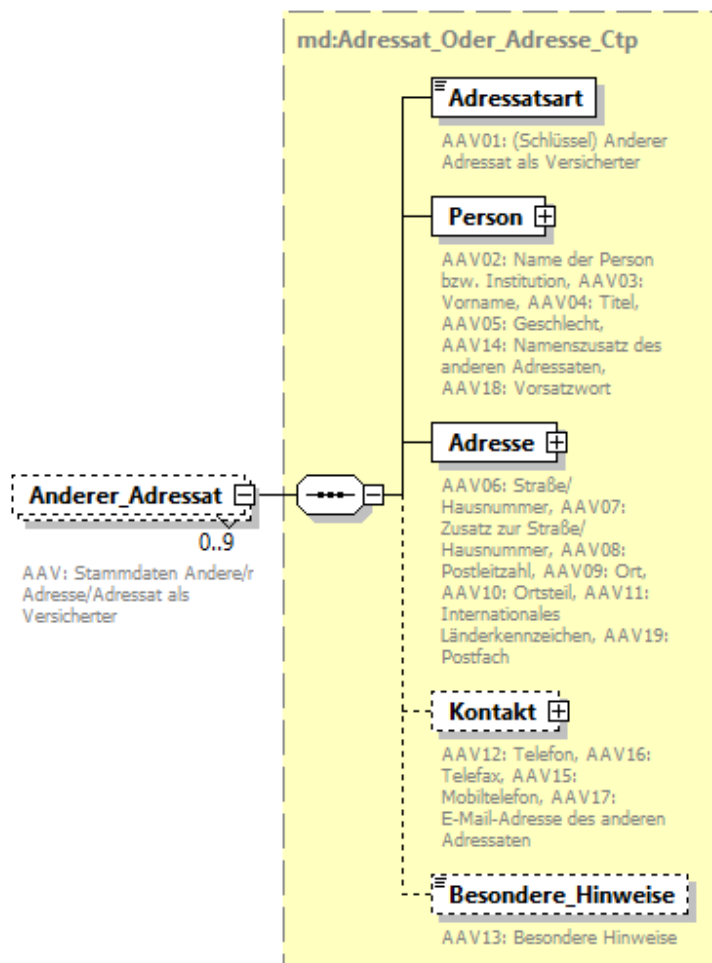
md:Adressat_Oder_Adresse_Ctp

Anderer_Adressat

0..9

AAV: Stammdaten Andere/r Adresse/Adressat als Versicherter

Adressatsart

AAV01: (Schlüssel) Anderer Adressat als Versicherter

Person

AAV02: Name der Person bzw. Institution, AAV03: Vorname, AAV04: Titel, AAV05: Geschlecht, AAV14: Namenszusatz des anderen Adressaten, AAV18: Vorsatzwort

Adresse

AAV06: Straße/ Hausnummer, AAV07: Zusatz zur Straße/ Hausnummer, AAV08: Postleitzahl, AAV09: Ort, AAV10: Ortsteil, AAV11: Internationales Länderkennzeichen, AAV19: Postfach

Kontakt

AAV12: Telefon, AAV16: Telefax, AAV15: Mobiltelefon, AAV17: E-Mail-Adresse des anderen Adressaten

Besondere_Hinweise

AAV13: Besondere Hinweise